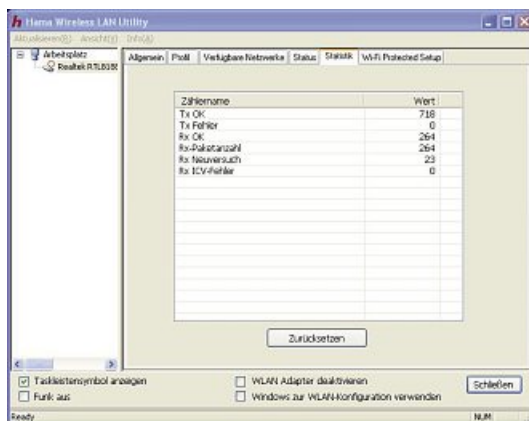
Hama Wireless LAN Utility

Aktualisieren(R) Ansicht(V) Info(A)

Arbeitsplatz
Realtek RTL8188

Allgemein | Profil | Verfügbare Netzwerke | Status | Statistik | Wi-Fi Protected Setup

| Zählername | Wert |
|---|---|
| Tx OK | 718 |
| Tx Fehler | 0 |
| Rx OK | 264 |
| Rx-Paketanzahl | 264 |
| Rx Neuversuch | 23 |
| Rx ICV-Fehler | 0 |

Zurücksetzen

Taskleistensymbol anzeigen
Funk aus
WLAN Adapter deaktivieren
Windows zur WLAN-Konfiguration verwenden
Schließen

Ready
NUM